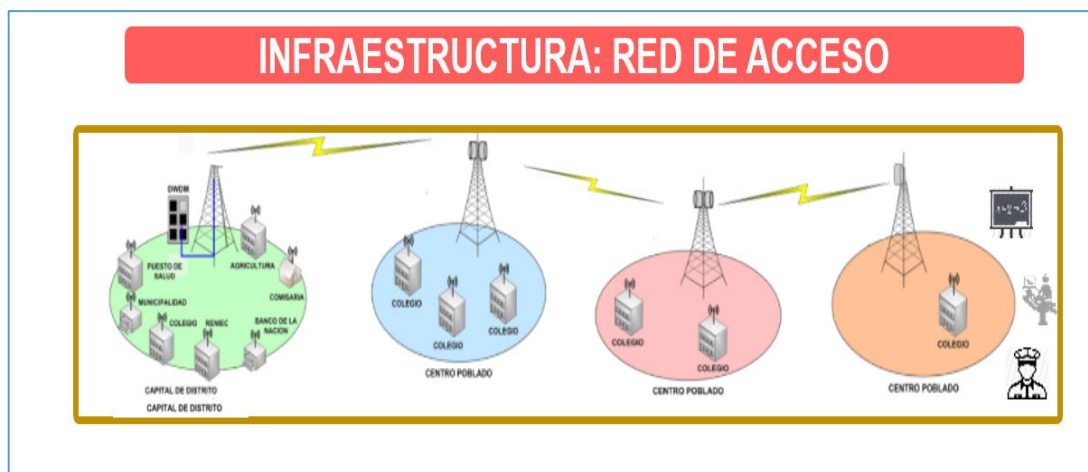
INFRAESTRUCTURA: RED DE ACCESO

DWDM

PUESTO DE SALUD

AGRICULTURA

COMISARIA

MUNICIPALIDAD

COLEGIO

RENIEC

BANCO DE LA NACION

CAPITAL DE DISTRITO

CAPITAL DE DISTRITO

COLEGIO

COLEGIO

COLEGIO

CENTRO POBLADO

COLEGIO

COLEGIO

CENTRO POBLADO

COLEGIO

CENTRO POBLADO